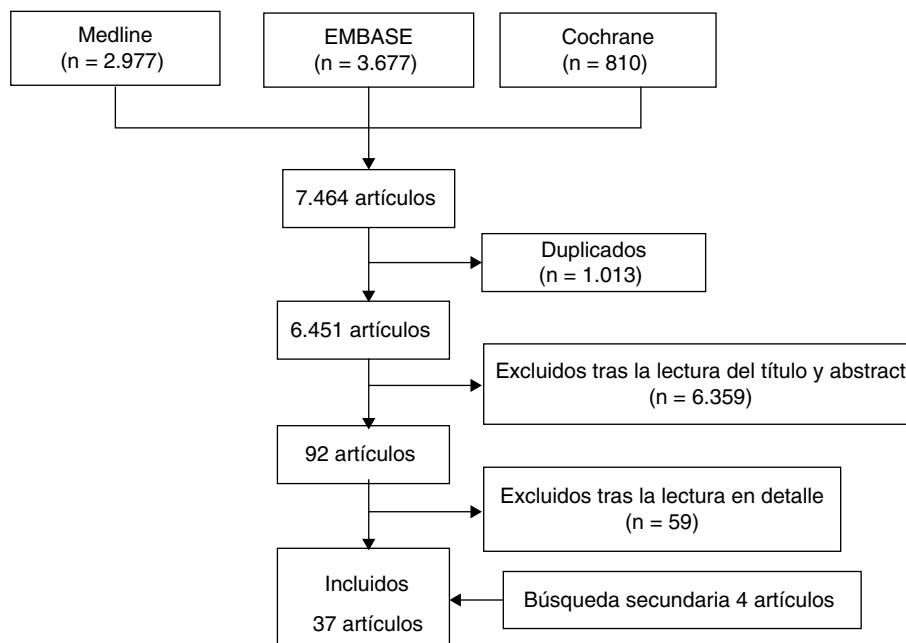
Medline
(n = 2.977)

EMBASE
(n = 3.677)

Cochrane
(n = 810)

7.464 artículos

Duplicados
(n = 1.013)

6.451 artículos

Excluidos tras la lectura del título y abstract
(n = 6.359)

92 artículos

Excluidos tras la lectura en detalle
(n = 59)

Incluidos
37 artículos

Búsqueda secundaria 4 artículos